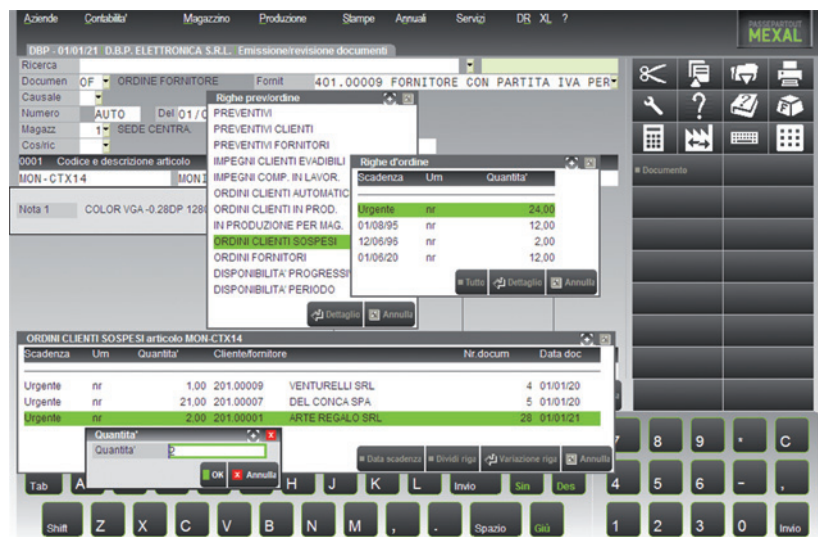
Aziende Contabilita' Magazzino Produzione Stampe Annuali Servizi DR XL ?

PASSEPARTOUT MEXAL

DBP - 01/01/21 D.B.P. ELETTRONICA S.R.L. Emissione/revisione documenti

Ricerca
Documen OF ORDINE FORNITORE Fornit 401.00009 FORNITORE CON PARTITA IVA PER
Causale
Numero AUTO Del 01/0
Magazz 1 SEDE CENTRA.
Cosiric

0001 Codice e descrizione articolo
MON-CTX14 MONI

Nota 1 COLOR VGA -0.28DP 128

Righe prev/ordine
PREVENTIVI
PREVENTIVI CLIENTI
PREVENTIVI FORNITORI
IMPEGNI CLIENTI EVADIBILI
IMPEGNI COMP. IN LAVOR.
ORDINI CLIENTI AUTOMATIC
ORDINI CLIENTI IN PROD.
IN PRODUZIONE PER MAG.
ORDINI CLIENTI SOSPESI
ORDINI FORNITORI
DISPONIBILITA' PROGRESSI
DISPONIBILITA' PERIODO
Dettaglio Annulla

Righe d'ordine
| Scadenza | Um | Quantita' |
|---|---|---|
| Urgente | nr | 24,00 |
| 01/08/95 | nr | 12,00 |
| 12/06/96 | nr | 2,00 |
| 01/06/20 | nr | 12,00 |
Tutte Dettaglio Annulla

Documento

ORDINI CLIENTI SOSPESI articolo MON-CTX14
| Scadenza | Um | Quantita' | Cliente/fornitore | | Nr.docum | Data doc |
|---|---|---|---|---|---|---|
| Urgente | nr | 1,00 | 201.00009 | VENTURELLI SRL | 4 | 01/01/20 |
| Urgente | nr | 21,00 | 201.00007 | DEL CONCA SPA | 5 | 01/01/20 |
| Urgente | nr | 2,00 | 201.00001 | ARTE REGALO SRL | 28 | 01/01/21 |
Data scadenza Dividi riga Variazione riga Annulla

Quantita'
Quantita' 2
OK Annulla

Tab A H J K L Invio Sin Des
Shift Z X C V B N M , . Spazio Giù
7 8 9 . C
4 5 6 - ,
1 2 3 0 Invio